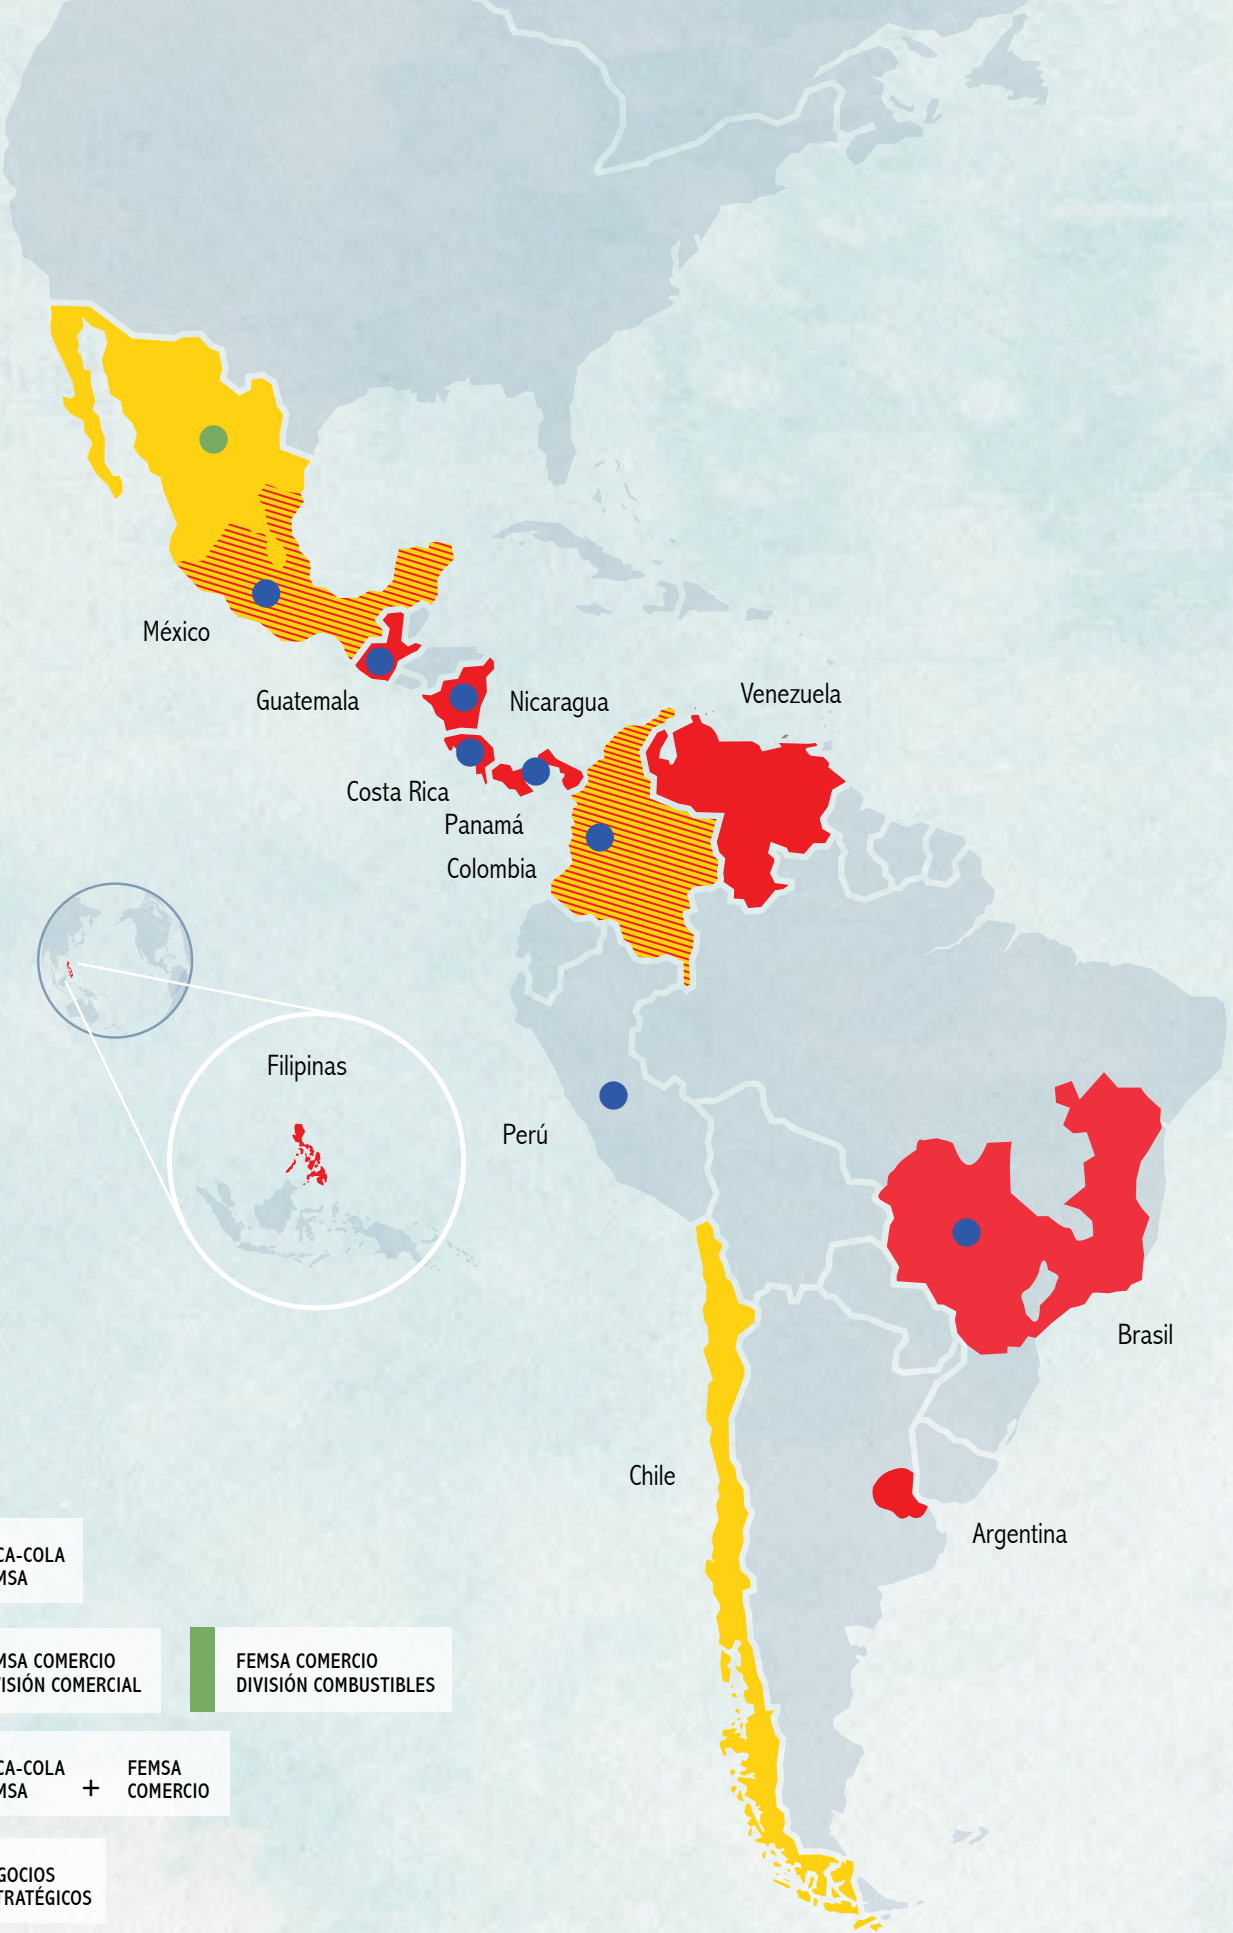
México

Guatemala

Nicaragua

Venezuela

Costa Rica

Panamá

Colombia

Filipinas

Perú

Brasil

Chile

Argentina

CA-COLA
MSA

MSA COMERCIO
ISIÓN COMERCIAL

FEMSA COMERCIO
DIVISIÓN COMBUSTIBLES

CA-COLA
MSA + FEMSA
COMERCIO

GOCIOS
TRATÉGICOS